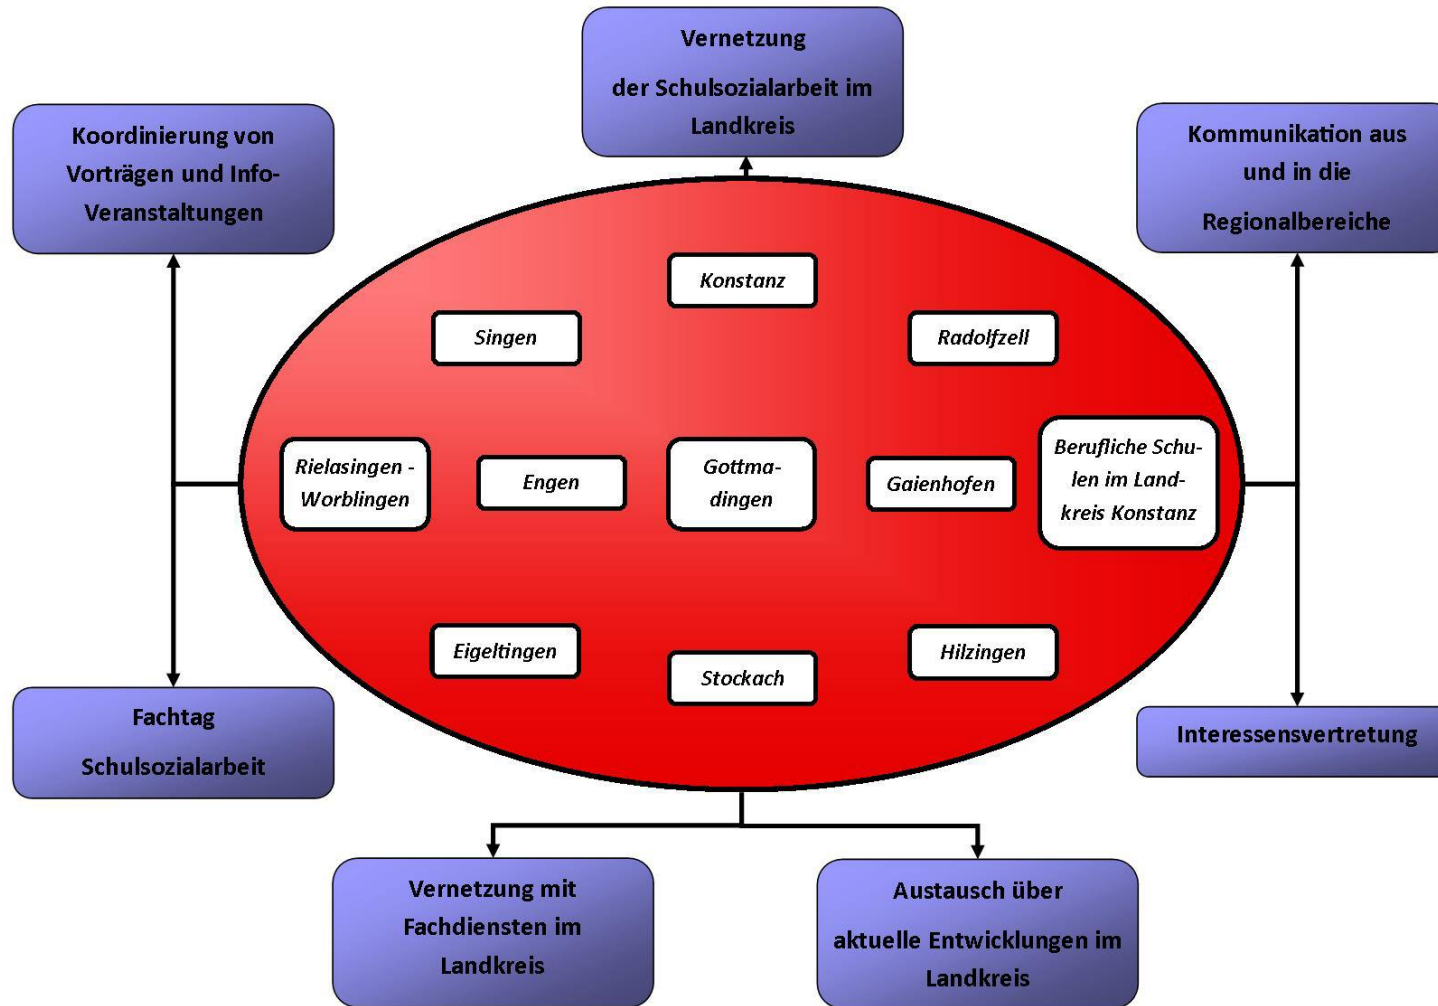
Vernetzung

der Schulsozialarbeit im Landkreis

Koordinierung von Vorträgen und Info-Veranstaltungen

Kommunikation aus und in die

Regionalbereiche

Konstanz

Singen

Radolfzell

Rielasingen - Worblingen

Engen

Gottmadingen

Gaienhofen

Berufliche Schulen im Landkreis Konstanz

Eigeltingen

Stockach

Hilzingen

Fachtag

Schulsozialarbeit

Interessensvertretung

Vernetzung mit Fachdiensten im Landkreis

Austausch über

aktuelle Entwicklungen im Landkreis